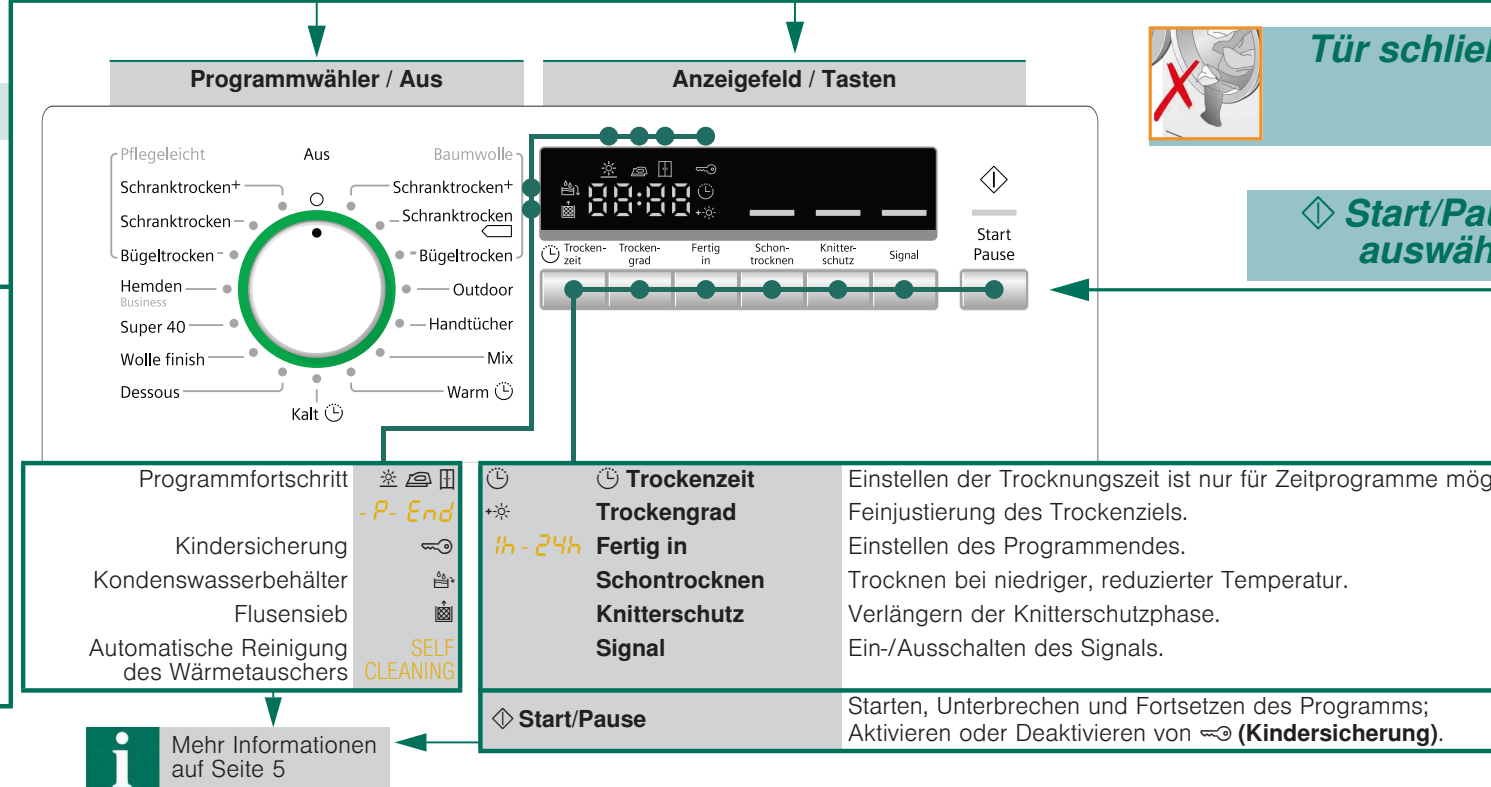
Programmwähler / Aus

Anzeigefeld / Tasten

Tür schlie

Start/Pau auswäh

Pflegeleicht
Aus
Baumwolle
Schranktrocken+
Schranktrocken+
Schranktrocken
Schranktrocken
Bügeltrocken
Bügeltrocken
Hemden
Business
Outdoor
Super 40
Handtücher
Wolle finish
Mix
Dessous
Warm
Kalt

88:88

Trocken-zeit
Trocken-grad
Fertig in
Schon-trocknen
Knitter-schutz
Signal

Start
Pause

| Programmfortschritt | |
|---|---|
| | -P- End |
| Kindersicherung | |
| Kondenswasserbehälter | |
| Flusensieb | |
| Automatische Reinigung des Wärmetauschers | SELF CLEANING |

| | | |
|---|---|---|
| | Trockenzeit | Einstellen der Trocknungszeit ist nur für Zeitprogramme mög |
| | Trockengrad | Feinjustierung des Trockenziels. |
| 1h - 24h | Fertig in | Einstellen des Programmendes. |
| | Schontrocknen | Trocknen bei niedriger, reduzierter Temperatur. |
| | Knitterschutz | Verlängern der Knitterschutzphase. |
| | Signal | Ein-/Ausschalten des Signals. |
| Start/Pause | | Starten, Unterbrechen und Fortsetzen des Programms; Aktivieren oder Deaktivieren von (Kindersicherung). |

Mehr Informationen auf Seite 5